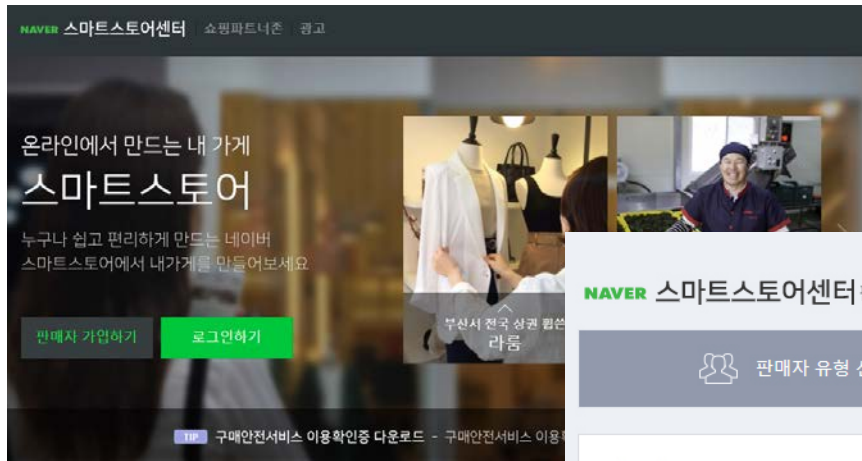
NAVER 스마트스토어센터 | 쇼핑파트너존 | 광고

온라인에서 만드는 내 가게
스마트스토어

누구나 쉽고 편리하게 만드는 네이버 스마트스토어에서 내가게를 만들어보세요

판매자 가입하기

로그인하기

부산시 전국 상권 휩쓴 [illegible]
라룸

NAVER 스마트스토어센터

판매자 유형 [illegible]

TIP 구매안전서비스 이용확인증 다운로드 - 구매안전서비스 이용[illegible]